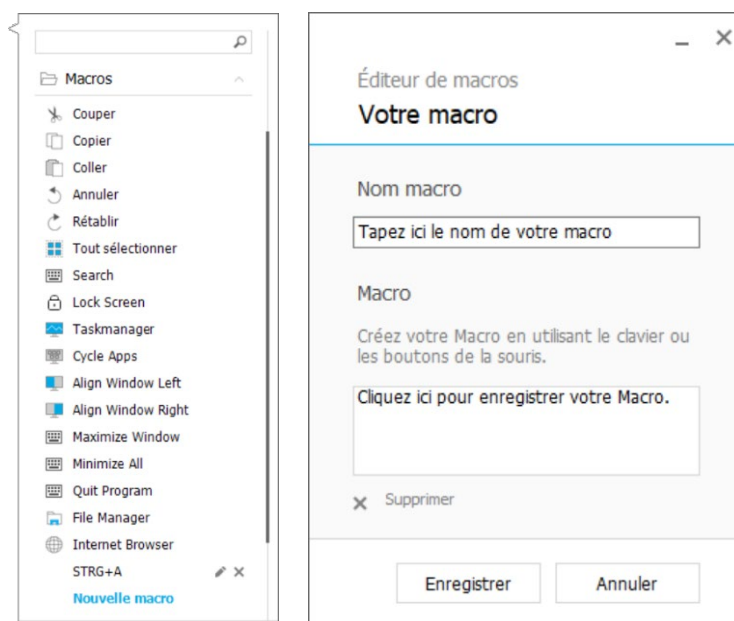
Macros

Couper
Copier
Coller
Annuler
Rétablir
Tout sélectionner
Search
Lock Screen
Taskmanager
Cycle Apps
Align Window Left
Align Window Right
Maximize Window
Minimize All
Quit Program
File Manager
Internet Browser
STRG+A
Nouvelle macro

Éditeur de macros
Votre macro

Nom macro
Tapez ici le nom de votre macro

Macro
Créez votre Macro en utilisant le clavier ou les boutons de la souris.

Cliquez ici pour enregistrer votre Macro.

Supprimer

Enregistrer
Annuler